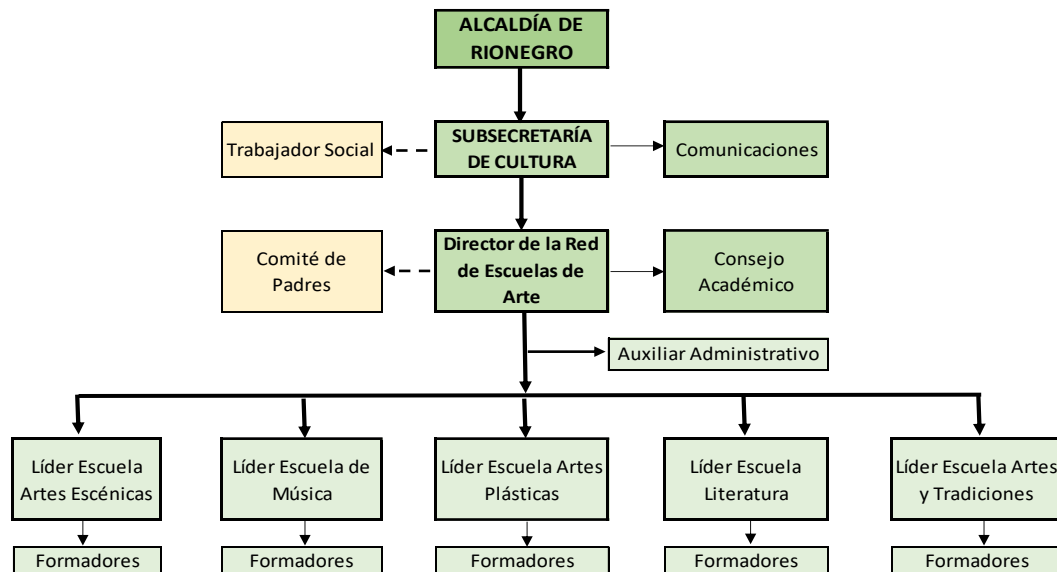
ALCALDÍA DE RIONEGRO

SUBSECRETARÍA DE CULTURA

Trabajador Social

Comunicaciones

Director de la Red de Escuelas de Arte

Comité de Padres

Consejo Académico

Auxiliar Administrativo

Líder Escuela Artes Escénicas

Formadores

Líder Escuela de Música

Formadores

Líder Escuela Artes Plásticas

Formadores

Líder Escuela Literatura

Formadores

Líder Escuela Artes y Tradiciones

Formadores